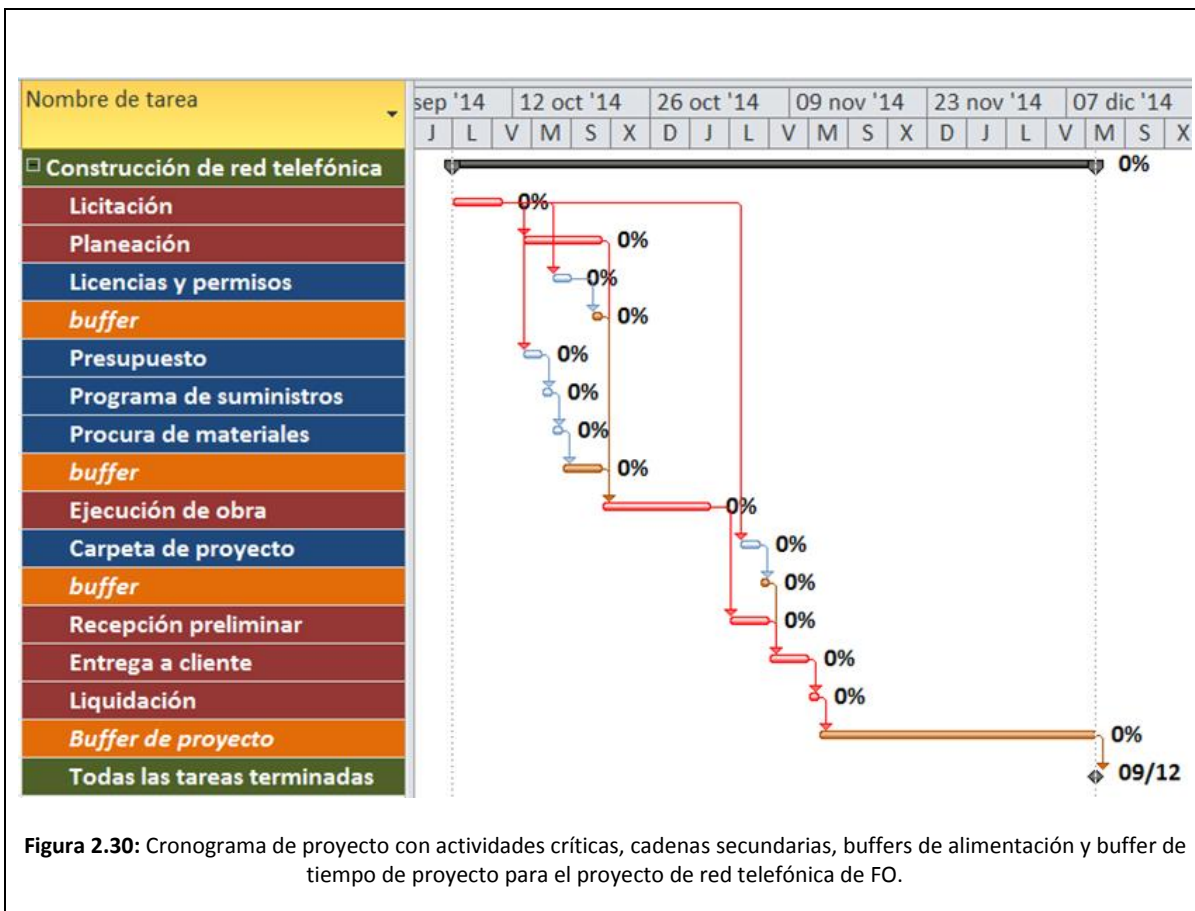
| Nombre de tarea |
|---|
| Construcción de red telefónica |
| Licitación |
| Planeación |
| Licencias y permisos |
| buffer |
| Presupuesto |
| Programa de suministros |
| Procura de materiales |
| buffer |
| Ejecución de obra |
| Carpeta de proyecto |
| buffer |
| Recepción preliminar |
| Entrega a cliente |
| Liquidación |
| Buffer de proyecto |
| Todas las tareas terminadas |

sep '14 | 12 oct '14 | 26 oct '14 | 09 nov '14 | 23 nov '14 | 07 dic '14

J | L | V | M | S | X | D | J | L | V | M | S | X | D | J | L | V | M | S | X

0%
0%
0%
0%
0%
0%
0%
0%
0%
0%
0%
0%
0%
0%
0%
0%
09/12

**Figura 2.30:** Cronograma de proyecto con actividades críticas, cadenas secundarias, buffers de alimentación y buffer de tiempo de proyecto para el proyecto de red telefónica de FO.